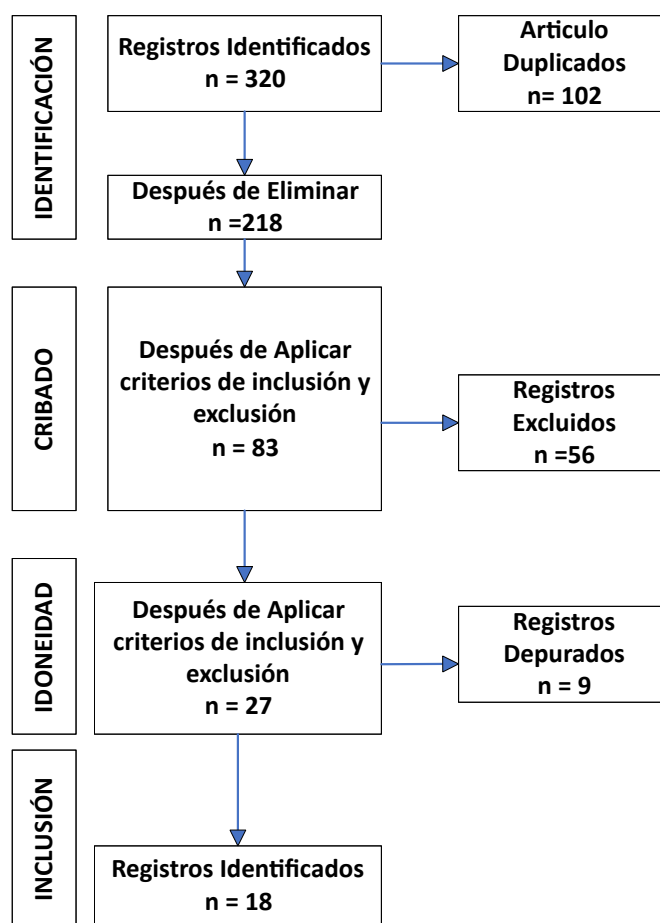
IDENTIFICACIÓN

Registros Identificados
n = 320

Articulo
Duplicados
n= 102

Después de Eliminar
n =218

CRIBADO

Después de Aplicar criterios de inclusión y exclusión
n = 83

Registros
Excluidos
n =56

IDONEIDAD

Después de Aplicar criterios de inclusión y exclusión
n = 27

Registros
Depurados
n = 9

INCLUSIÓN

Registros Identificados
n = 18